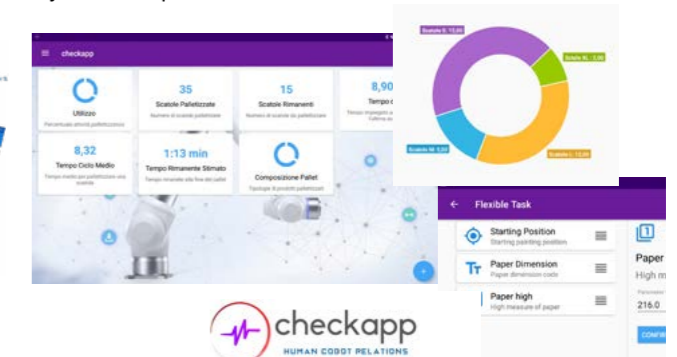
checkapp

Utilizzo
Percentuale attività pallettizzazione

35
Scatole Pallettizzate
Numero di scatole pallettizzate

15
Scatole Rimanenti
Numero di scatole da pallettizzare

8,90
Tempo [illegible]

8,32
Tempo Ciclo Medio
Tempo medio per pallettizzare una scatola

1:13 min
Tempo Rimanente Stimato
Tempo rimanente alla fine del pallet

Composizione Pallet
Tipologie di prodotti pallettizzati

Scatole S : 13,00
Scatole XL : 3,00
Scatole M : 5,00
Scatole L : 13,00

Flexible Task

Starting Position
Starting palletizing position

Paper Dimension
Paper dimension code

Paper high
High measure of paper

Paper
High m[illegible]
216.0
CONF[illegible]

checkapp
HUMAN COBOT RELATIONS